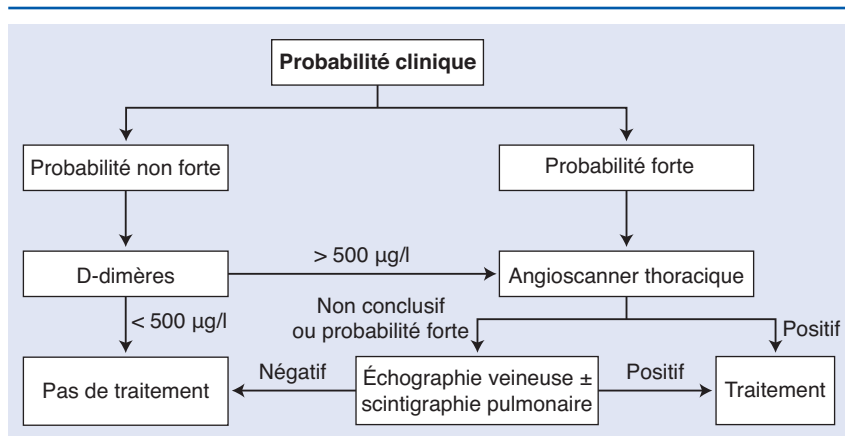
Probabilité clinique

Probabilité non forte

Probabilité forte

D-dimères

> 500 µg/l

Angioscanner thoracique

< 500 µg/l

Non conclusif ou probabilité forte

Positif

Négatif

Positif

Pas de traitement

Échographie veineuse ± scintigraphie pulmonaire

Traitement